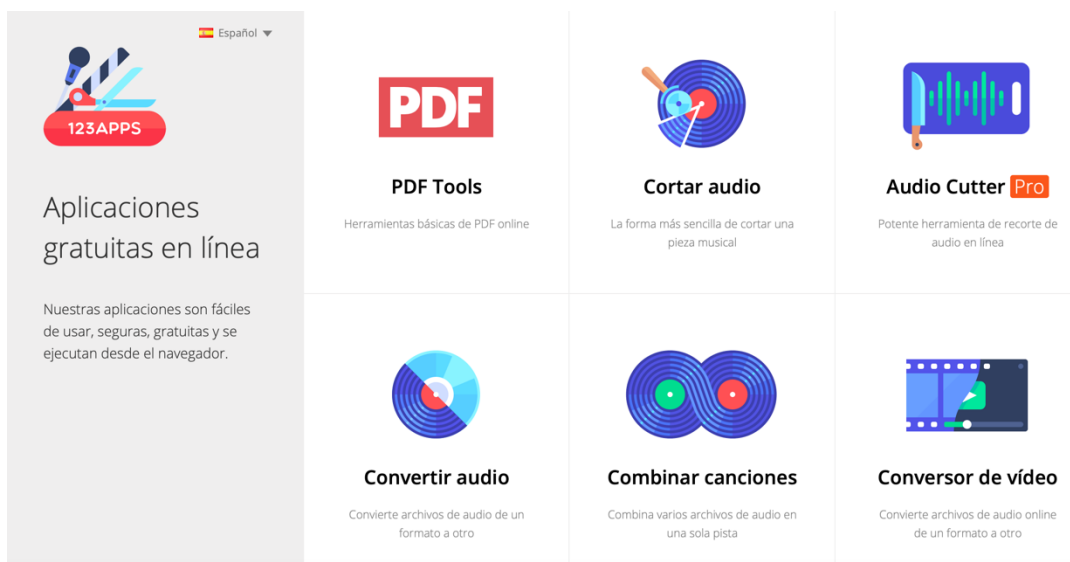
Español

123APPS

Aplicaciones gratuitas en línea

Nuestras aplicaciones son fáciles de usar, seguras, gratuitas y se ejecutan desde el navegador.

PDF

PDF Tools

Herramientas básicas de PDF online

Cortar audio

La forma más sencilla de cortar una pieza musical

Audio Cutter Pro

Potente herramienta de recorte de audio en línea

Convertir audio

Convierte archivos de audio de un formato a otro

Combinar canciones

Combina varios archivos de audio en una sola pista

Conversor de vídeo

Convierte archivos de audio online de un formato a otro